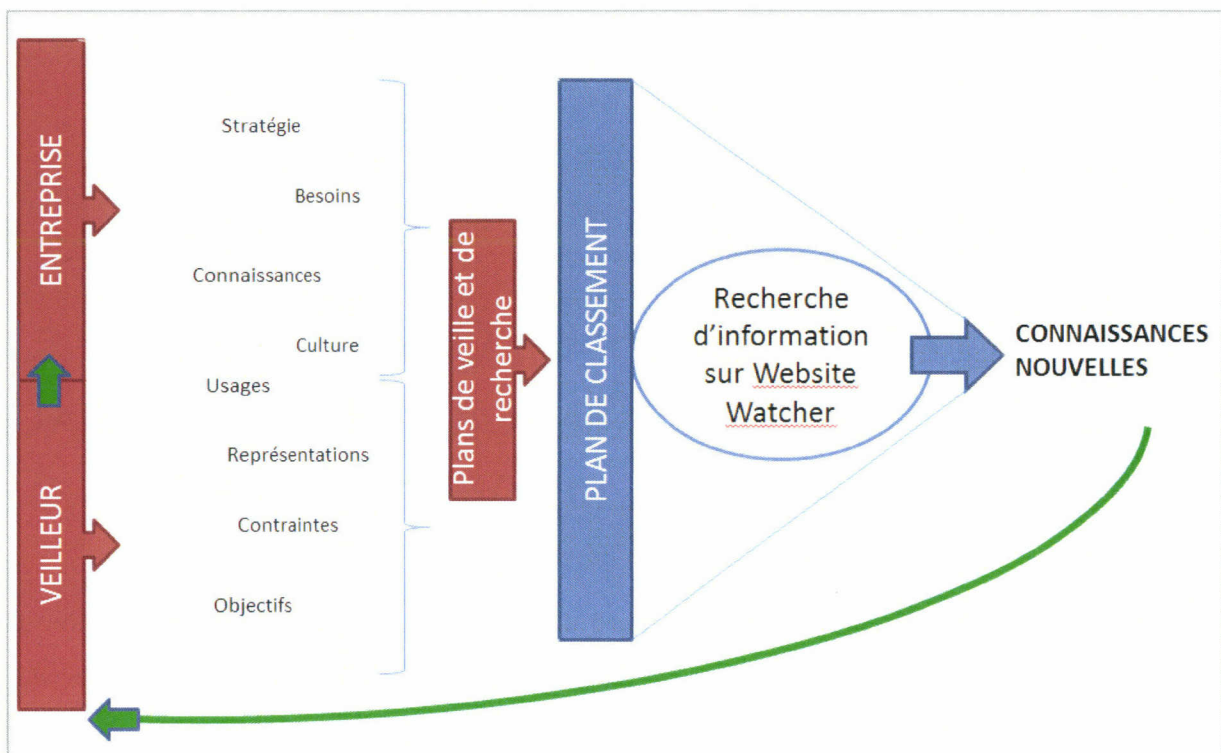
ENTREPRISE

VEILLEUR

Stratégie

Besoins

Connaissances

Culture

Usages

Représentations

Contraintes

Objectifs

Plans de veille et de recherche

PLAN DE CLASSEMENT

Recherche d'information sur Website Watcher

CONNAISSANCES NOUVELLES